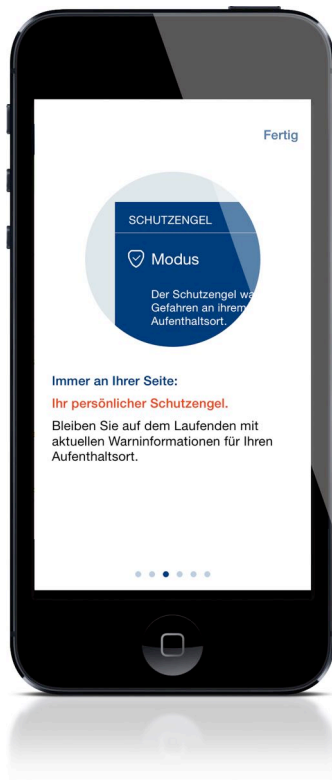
Fertig

SCHUTZENGEL

Modus

Der Schutzengel wa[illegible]
Gefahren an ihrem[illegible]
Aufenthaltsort.

Immer an Ihrer Seite:

Ihr persönlicher Schutzengel.

Bleiben Sie auf dem Laufenden mit aktuellen Warninformationen für Ihren Aufenthaltsort.